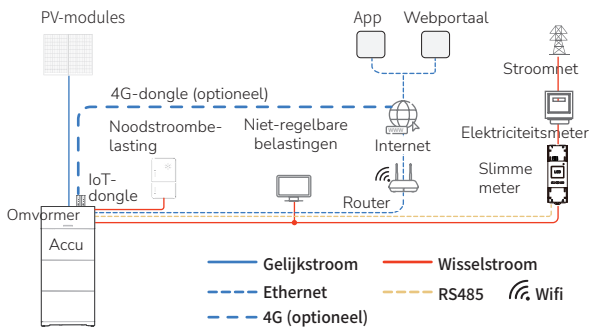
PV-modules

App

Webportaal

Stroomnet

4G-dongle (optioneel)

Noodstroombelasting

Niet-regelbare belastingen

Internet

Elektriciteitsmeter

Slimme meter

IoT-dongle

Router

Omvormer

Accu

Gelijkstroom

Wisselstroom

Ethernet

RS485

Wifi

4G (optioneel)